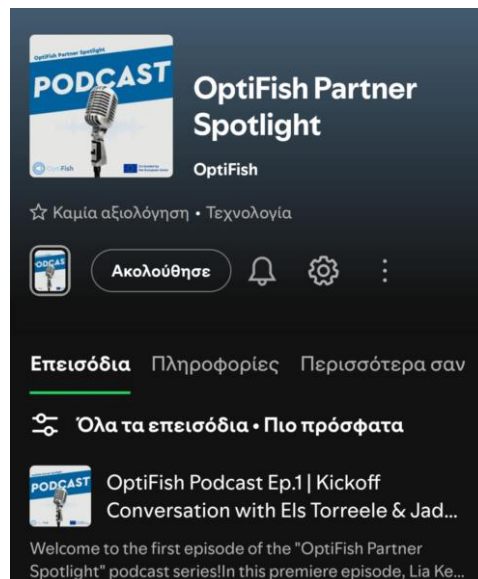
OptiFish Partner Spotlight

PODCAST

OptiFish

Co-funded by the European Union

OptiFish Partner Spotlight

OptiFish

☆ Καμία αξιολόγηση • Τεχνολογία

ODCAS

Ακολούθησε

Επεισόδια Πληροφορίες Περισσότερα σαν

Όλα τα επεισόδια • Πιο πρόσφατα

PODCAST

OptiFish Podcast Ep.1 | Kickoff Conversation with Els Torreele & Jad...

Welcome to the first episode of the "OptiFish Partner Spotlight" podcast series!In this premiere episode, Lia Ke...